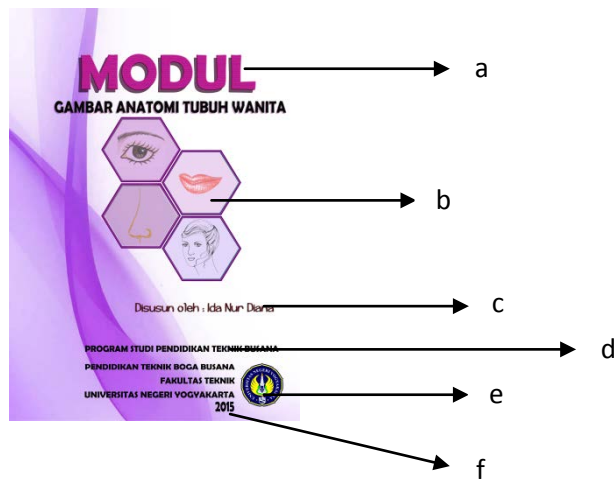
MODUL
GAMBAR ANATOMI TUBUH WANITA

a

b

Disusun oleh : Ida Nur Diana

c

PROGRAM STUDI PENDIDIKAN TEKNIK BUSANA

d

PENDIDIKAN TEKNIK BOGA BUSANA
FAKULTAS TEKNIK
UNIVERSITAS NEGERI YOGYAKARTA
2015

e

f